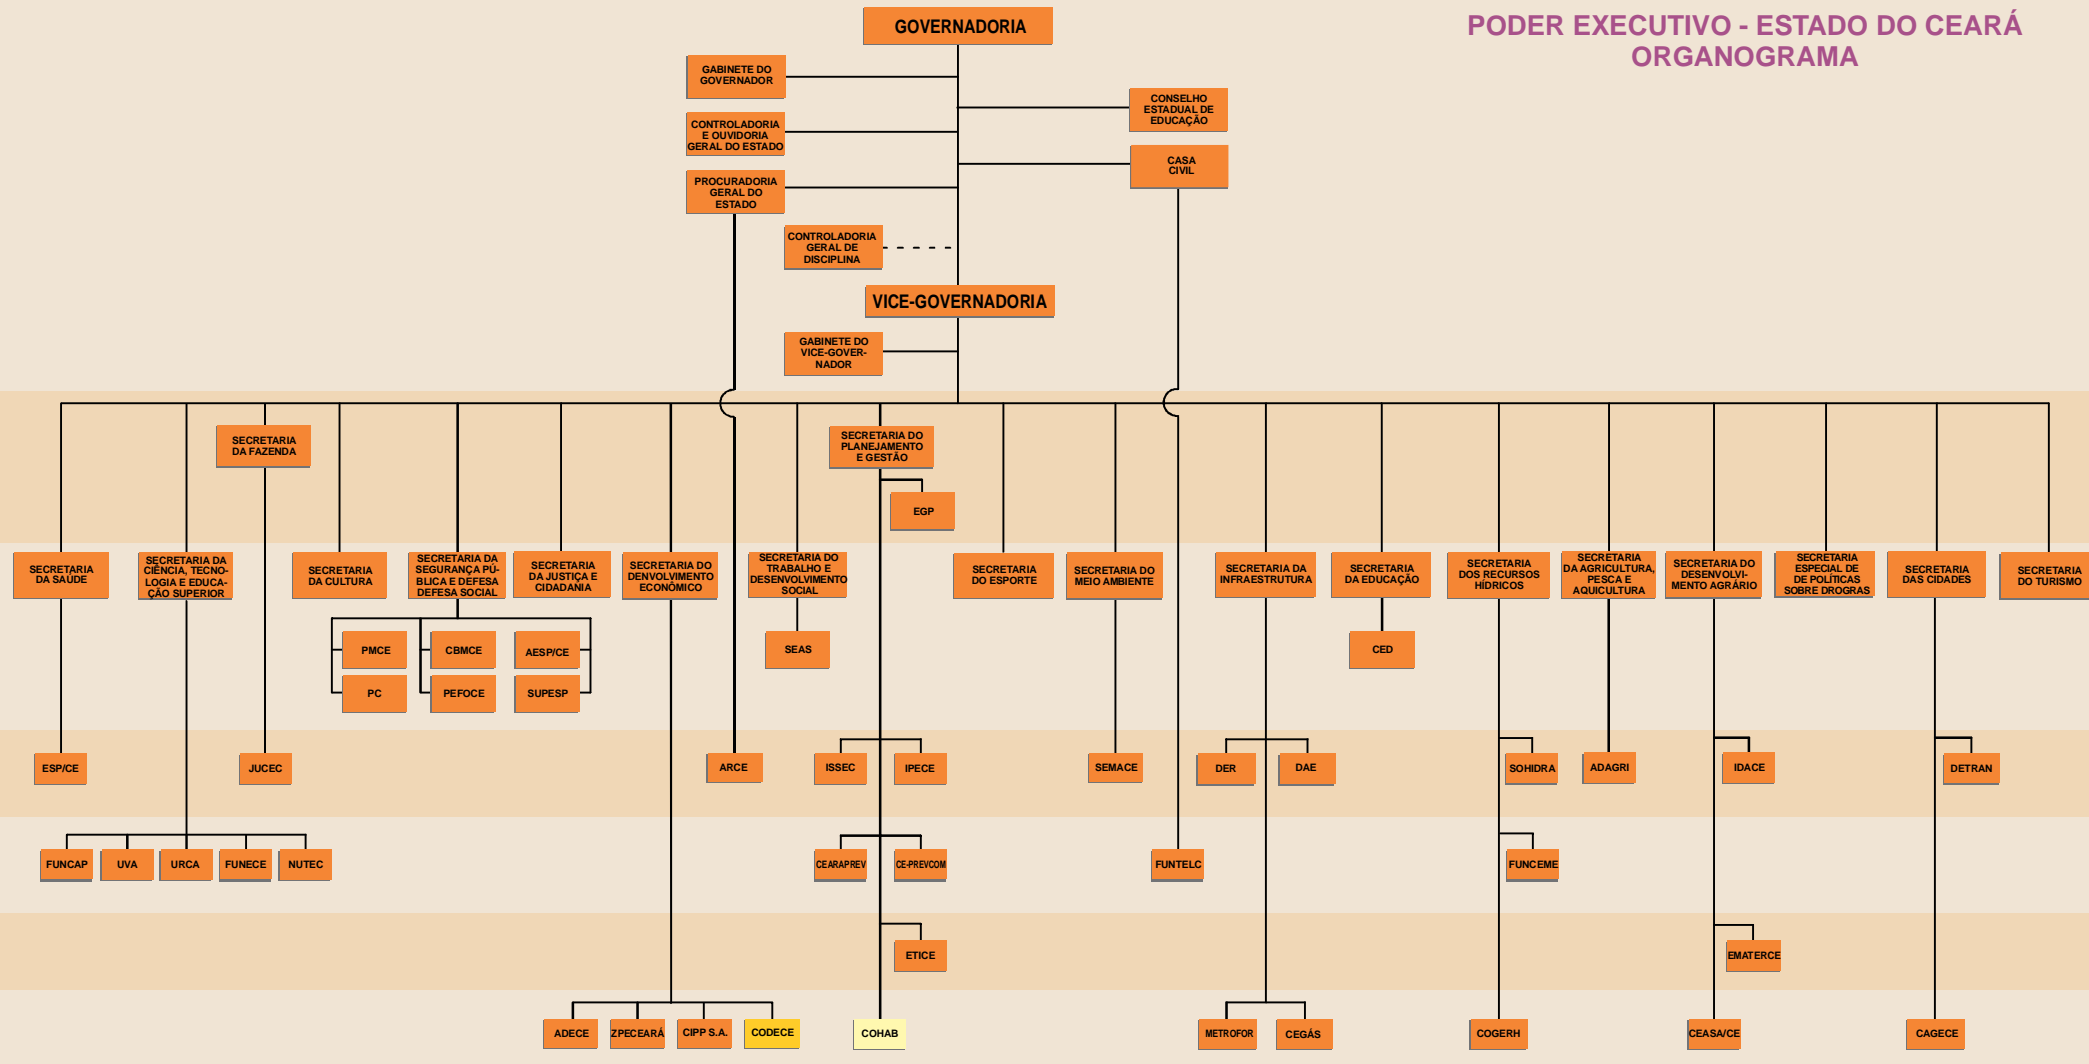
PODER EXECUTIVO - ESTADO DO CEARÁ
ORGANOGRAMA

GOVERNADORIA

GABINETE DO GOVERNADOR

CONTROLADORIA E OUVIDORIA GERAL DO ESTADO

PROCURADORIA GERAL DO ESTADO

CONSELHO ESTADUAL DE EDUCAÇÃO

CASA CIVIL

CONTROLADORIA GERAL DE DISCIPLINA

VICE-GOVERNADORIA

GABINETE DO VICE-GOVERNADOR

SECRETARIA DA FAZENDA

SECRETARIA DO PLANEJAMENTO E GESTÃO

EGP

SECRETARIA DA SAÚDE

SECRETARIA DA CIÊNCIA, TECNOLOGIA E EDUCAÇÃO SUPERIOR

SECRETARIA DA CULTURA

SECRETARIA DA SEGURANÇA PÚBLICA E DEFESA DEFESA SOCIAL

SECRETARIA DA JUSTIÇA E CIDADANIA

SECRETARIA DO DENVOLVIMENTO ECONÔMICO

SECRETARIA DO TRABALHO E DESENVOLVIMENTO SOCIAL

SECRETARIA DO ESPORTE

SECRETARIA DO MEIO AMBIENTE

SECRETARIA DA INFRAESTRUTURA

SECRETARIA DA EDUCAÇÃO

SECRETARIA DOS RECURSOS HÍDRICOS

SECRETARIA DA AGRICULTURA, PESCA E AQUICULTURA

SECRETARIA DO DESENVOLVIMENTO AGRÁRIO

SECRETARIA ESPECIAL DE DE POLÍTICAS SOBRE DROGAS

SECRETARIA DAS CIDADES

SECRETARIA DO TURISMO

PMCE
CBMCE
AESP/CE
PC
PEFOCE
SUPESP

SEAS

CED

ESP/CE
JUCEC
ARCE
ISSEC
IPECE
SEMACE
DER
DAE
SOHIDRA
ADAGRI
IDACE
DETRAN

FUNCAP
UVA
URCA
FUNECE
NUTEC
CEARAPREV
CE-PREVCOM
FUNTELC
FUNCEME

ETICE
EMATERCE

ADECE
ZPECEARÁ
CIPP S.A.
CODECE
COHAB
METROFOR
CEGÁS
COGERH
CEASA/CE
CAGECE